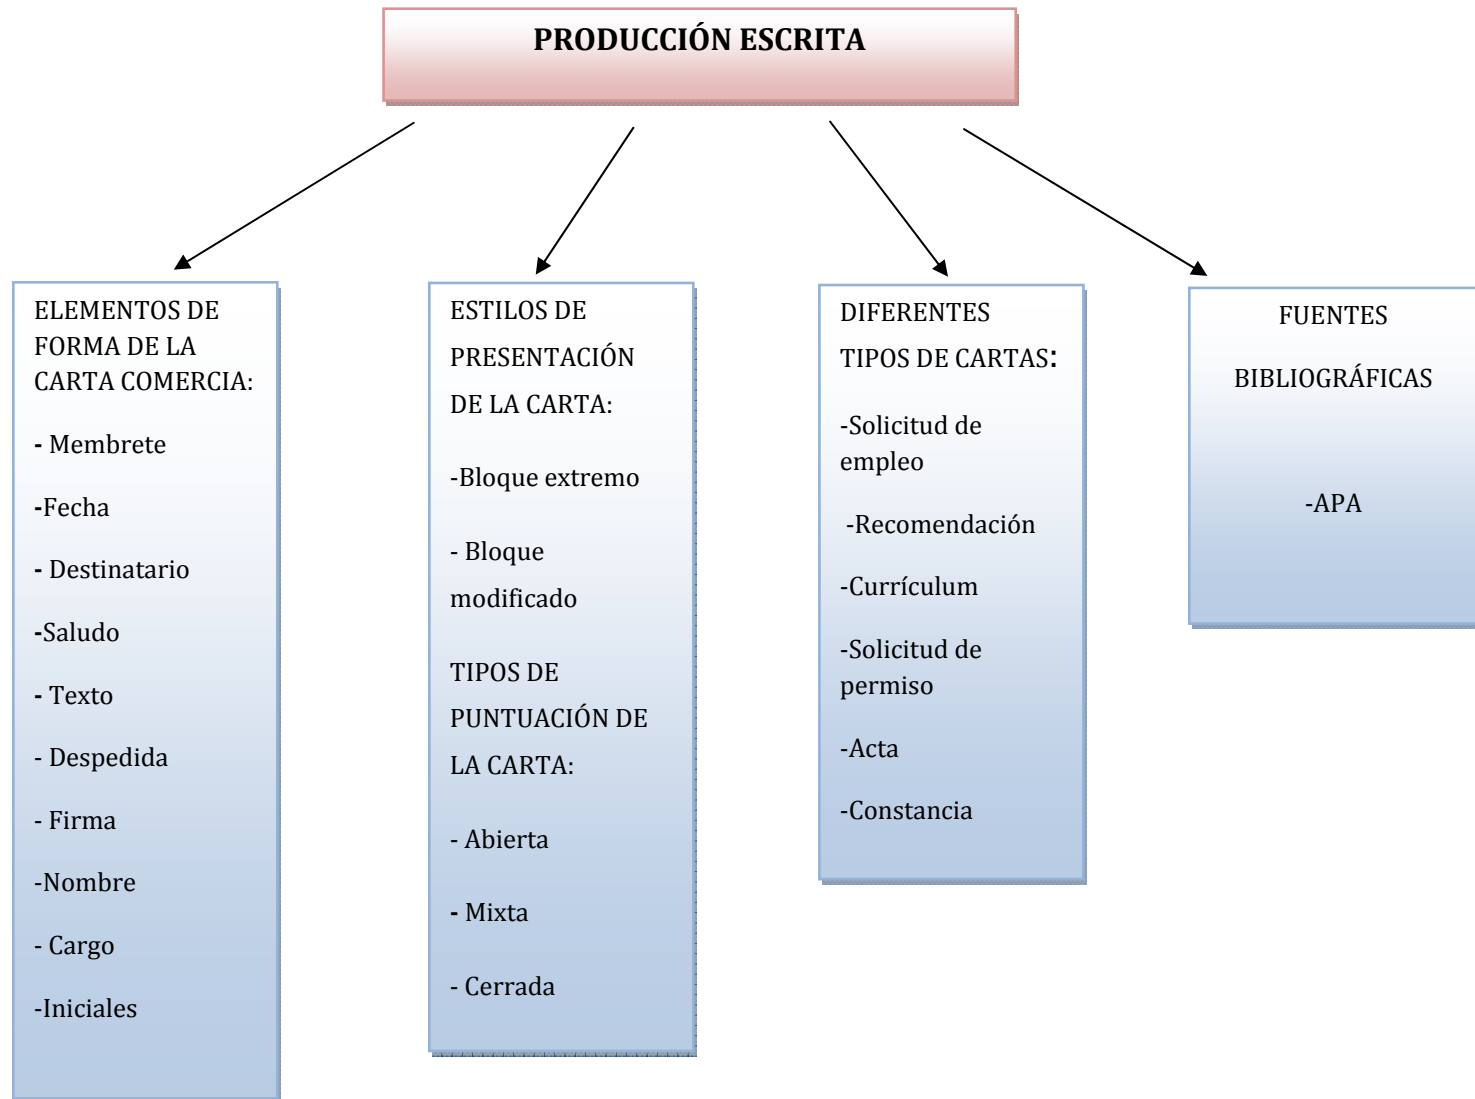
PRODUCCIÓN ESCRITA

ELEMENTOS DE FORMA DE LA CARTA COMERCIA:

- Membrete

-Fecha

- Destinatario

-Saludo

- Texto

- Despedida

- Firma

-Nombre

- Cargo

-Iniciales

ESTILOS DE PRESENTACIÓN DE LA CARTA:

-Bloque extremo

- Bloque modificado

TIPOS DE PUNTUACIÓN DE LA CARTA:

- Abierta

- Mixta

- Cerrada

DIFERENTES TIPOS DE CARTAS:

-Solicitud de empleo

-Recomendación

-Currículum

-Solicitud de permiso

-Acta

-Constancia

FUENTES BIBLIOGRÁFICAS

-APA